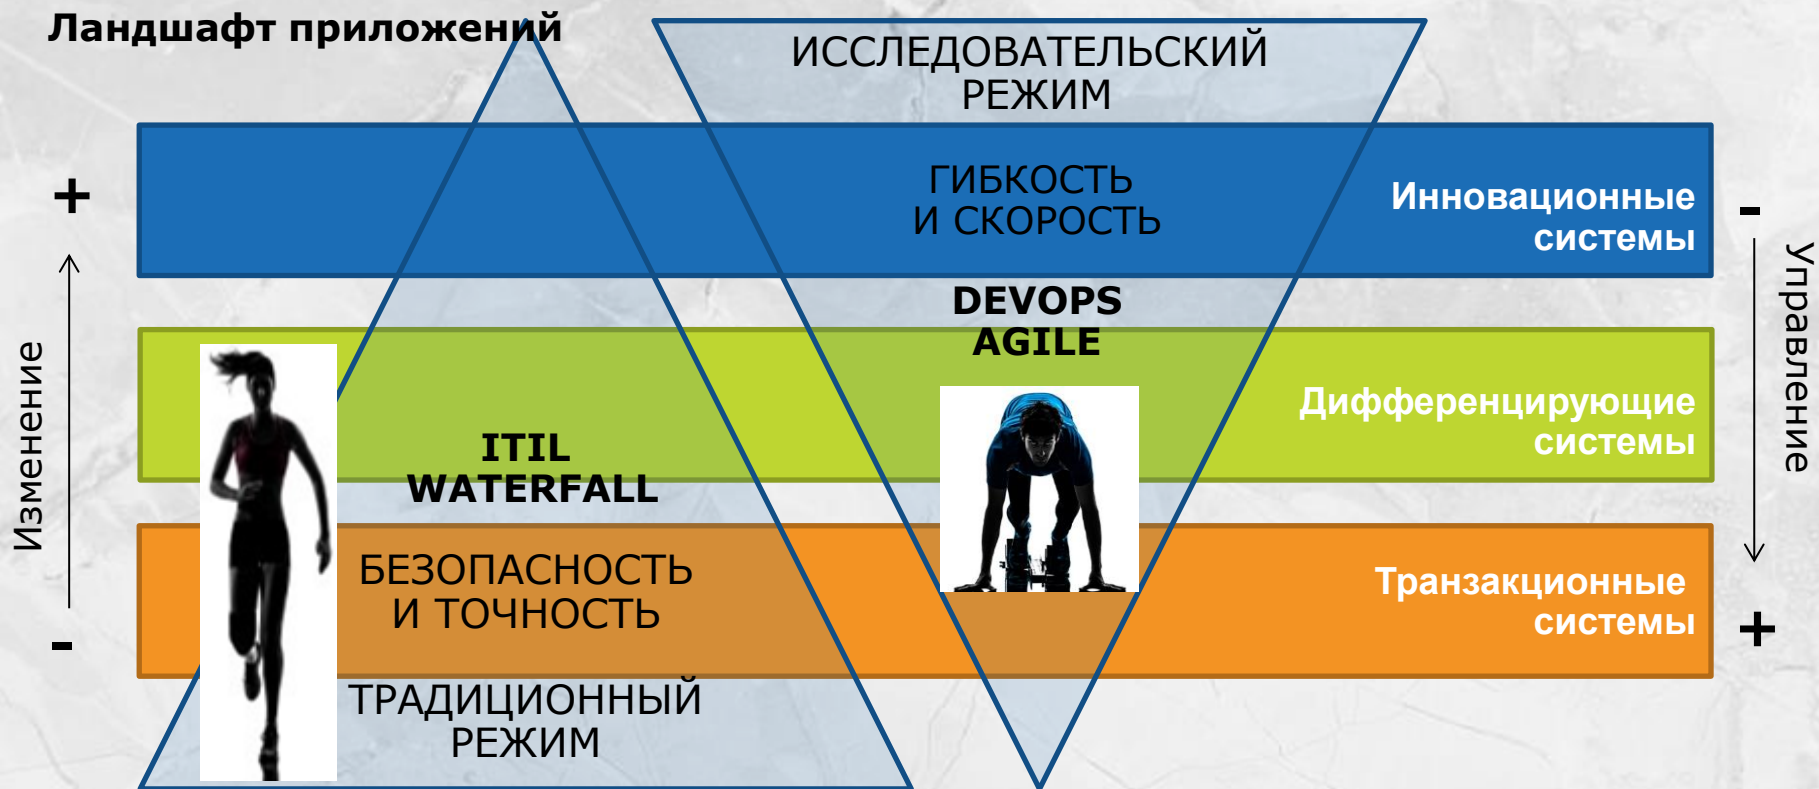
Ландшафт приложений

ИССЛЕДОВАТЕЛЬСКИЙ РЕЖИМ

+

ГИБКОСТЬ И СКОРОСТЬ

Инновационные системы

-

Изменение

Управление

DEVOPS AGILE

ITIL WATERFALL

Дифференцирующие системы

БЕЗОПАСНОСТЬ И ТОЧНОСТЬ

Транзакционные системы

-

+

ТРАДИЦИОННЫЙ РЕЖИМ